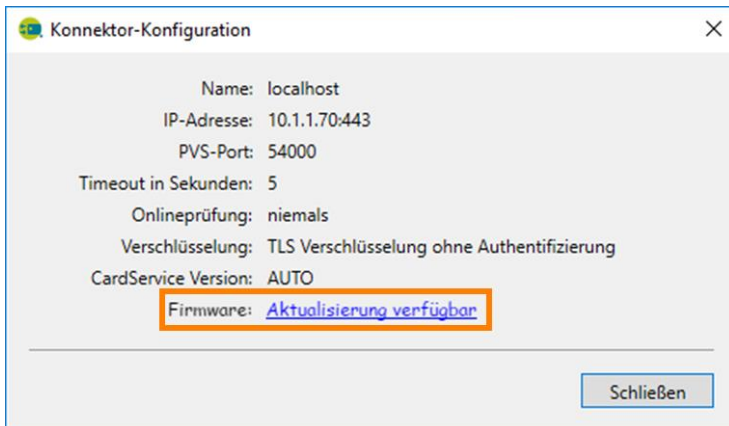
Konnektor-Konfiguration

Name: localhost
IP-Adresse: 10.1.1.70:443
PVS-Port: 54000
Timeout in Sekunden: 5
Onlineprüfung: niemals
Verschlüsselung: TLS Verschlüsselung ohne Authentifizierung
CardService Version: AUTO
Firmware: Aktualisierung verfügbar

Schließen